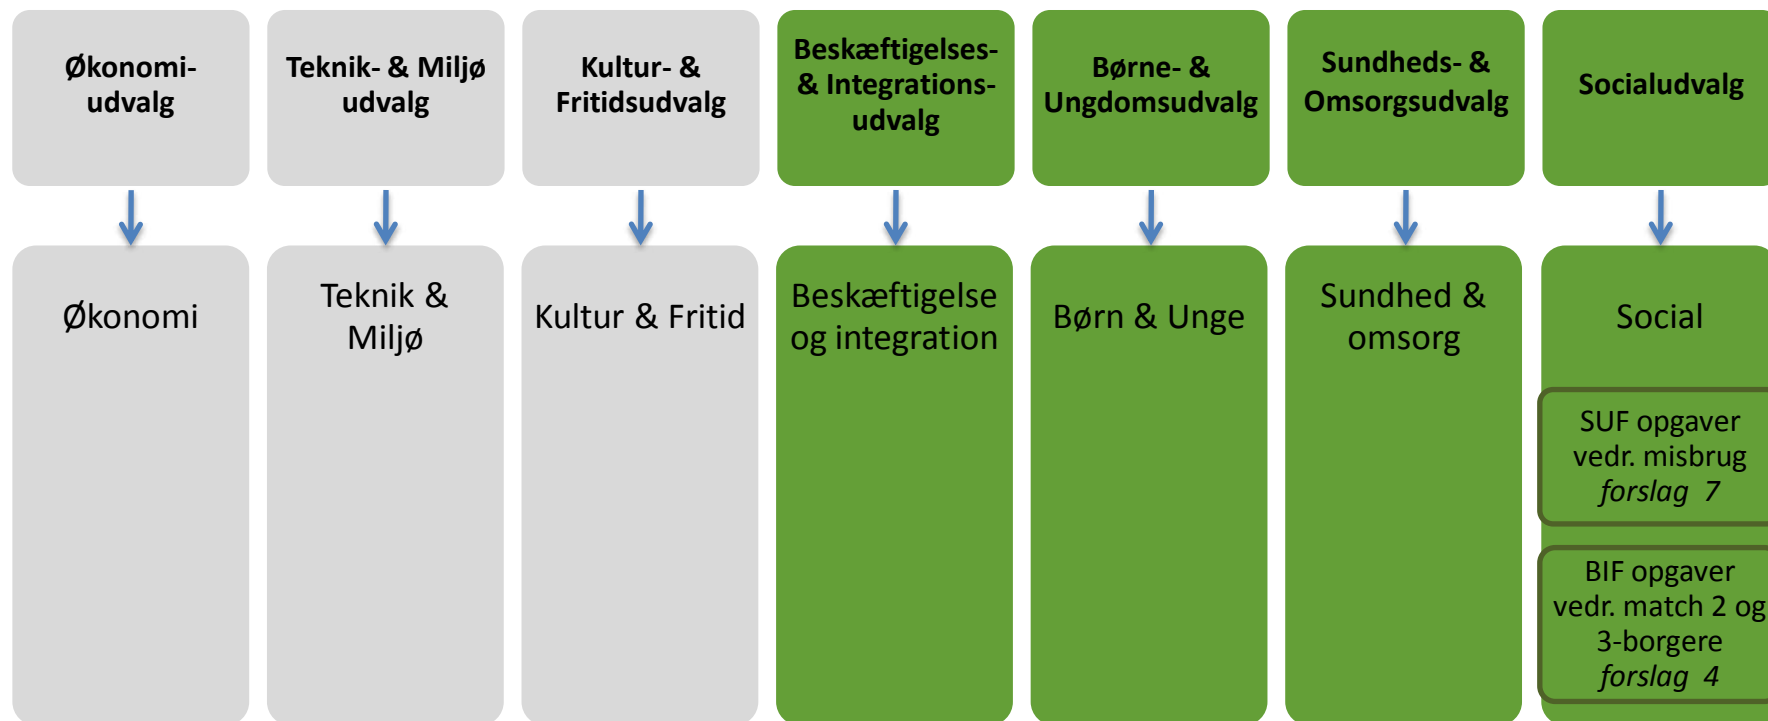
Økonomiudvalg

Teknik- & Miljø udvalg

Kultur- & Fritidsudvalg

Beskæftigelses- & Integrationsudvalg

Børne- & Ungdomsudvalg

Sundheds- & Omsorgsudvalg

Socialudvalg

Økonomi

Teknik & Miljø

Kultur & Fritid

Beskæftigelse og integration

Børn & Unge

Sundhed & omsorg

Social

SUF opgaver vedr. misbrug *forslag 7*

BIF opgaver vedr. match 2 og 3-borgere *forslag 4*